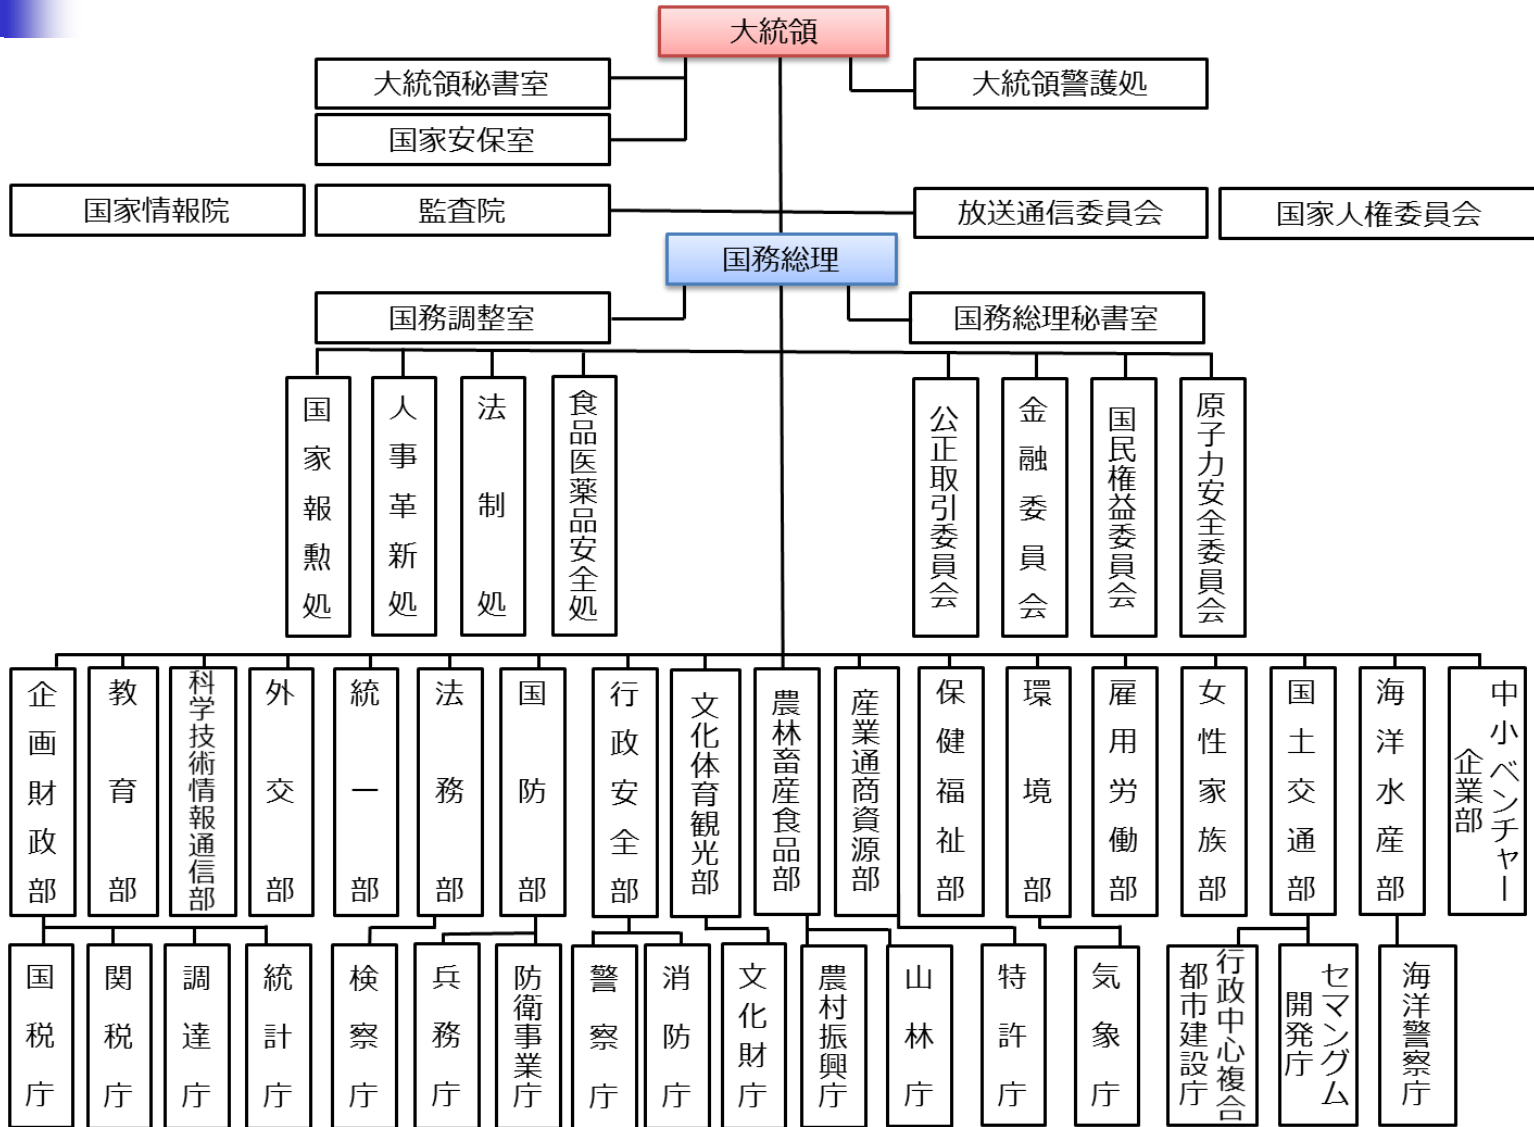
大統領

大統領秘書室

国家安保室

大統領警護処

国家情報院

監査院

放送通信委員会

国家人権委員会

国務総理

国務調整室

国務総理秘書室

国家報勲処

人事革新処

法制処

食品医薬品安全処

公正取引委員会

金融委員会

国民権益委員会

原子力安全委員会

企画財政部

教育部

科学技術情報通信部

外交部

統一部

法務部

国防部

行政安全部

文化体育観光部

農林畜産食品部

産業通商資源部

保健福祉部

環境部

雇用労働部

女性家族部

国土交通部

海洋水産部

中小ベンチャー企業部

国税庁

関税庁

調達庁

統計庁

検察庁

兵務庁

防衛事業庁

警察庁

消防庁

文化財庁

農村振興庁

山林庁

特許庁

気象庁

行政中心複合都市建設庁

セマングム開発庁

海洋警察庁